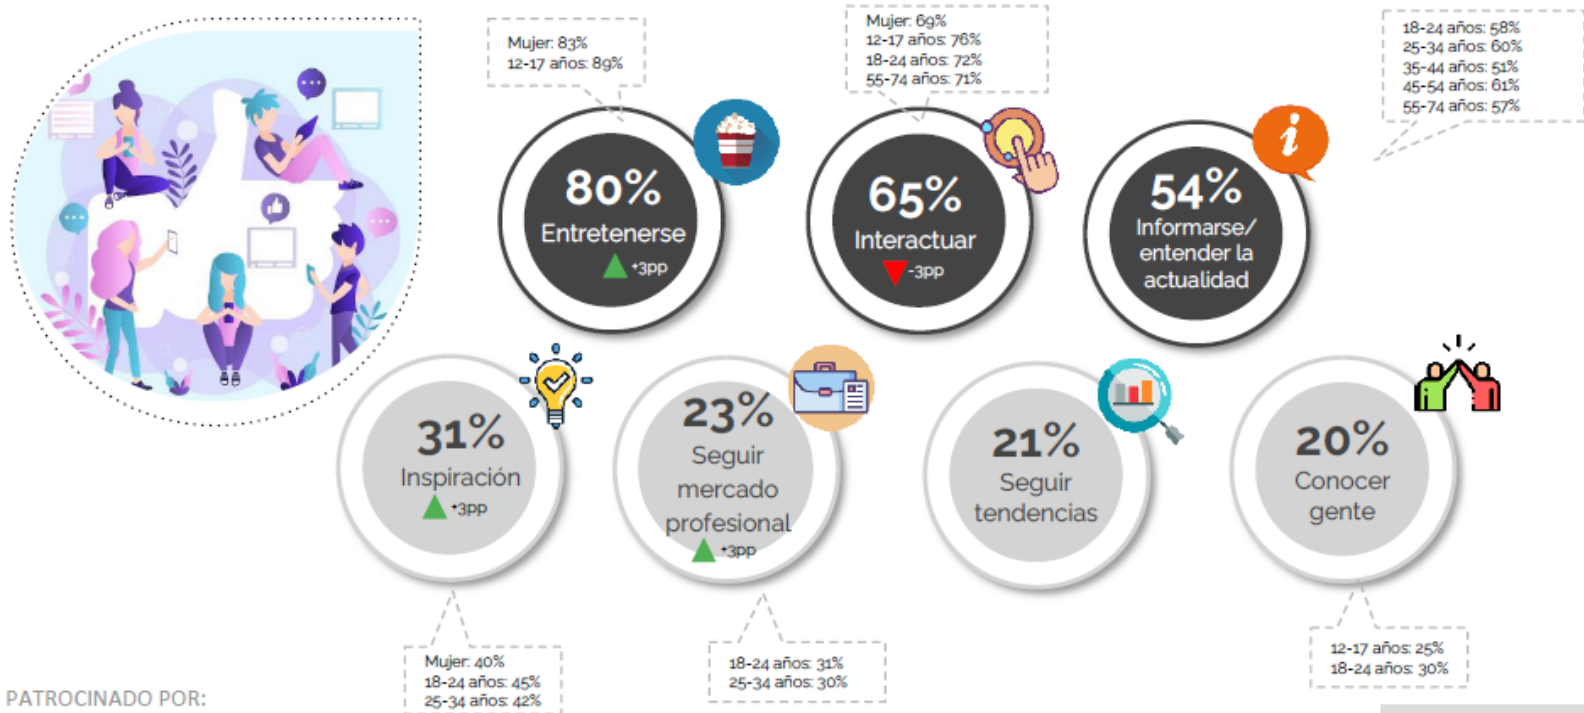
Mujer: 83%
12-17 años: 89%

80%
Entretenerse
+3pp

Mujer: 69%
12-17 años: 76%
18-24 años: 72%
55-74 años: 71%

65%
Interactuar
-3pp

54%
Informarse/ entender la actualidad

18-24 años: 58%
25-34 años: 60%
35-44 años: 51%
45-54 años: 61%
55-74 años: 57%

31%
Inspiración
+3pp

23%
Seguir mercado profesional
+3pp

21%
Seguir tendencias

20%
Conocer gente

Mujer: 40%
18-24 años: 45%
25-34 años: 42%

18-24 años: 31%
25-34 años: 30%

12-17 años: 25%
18-24 años: 30%

PATROCINADO POR: